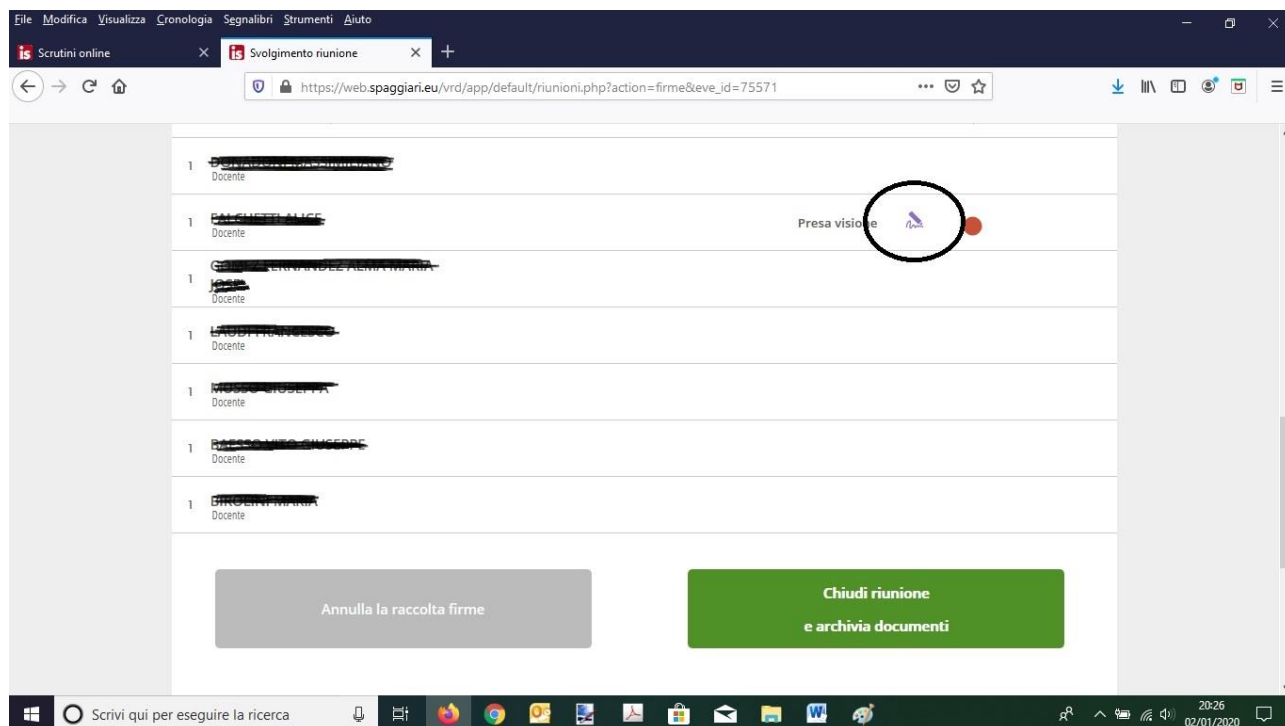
File Modifica Visualizza Cronologia Segnalibri Strumenti Aiuto

Scrutini online ×
Svolgimento riunione × +

https://web.spaggiari.eu/vrd/app/default/riunioni.php?action=firme&eve_id=75571

1 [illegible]
Docente

1 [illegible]
Docente
Presa visione

1 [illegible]
Docente

1 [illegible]
Docente

1 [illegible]
Docente

1 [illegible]
Docente

1 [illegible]
Docente

Annulla la raccolta firme

Chiudi riunione
e archivia documenti

Scrivi qui per eseguire la ricerca

20:26
02/01/2020